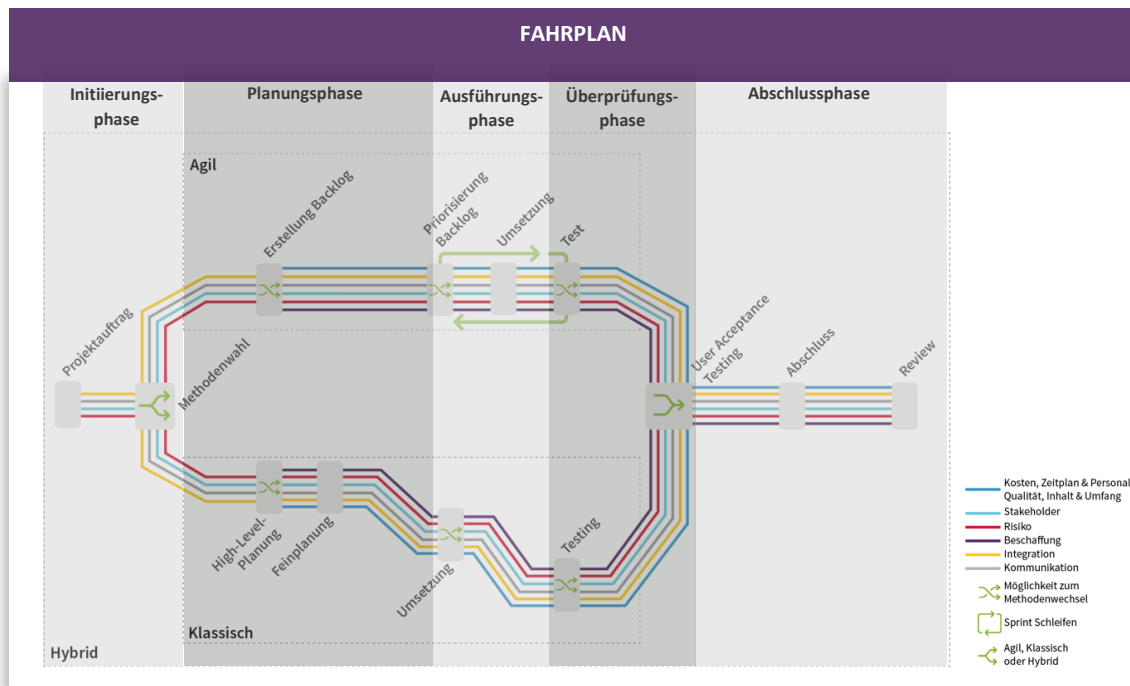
FAHRPLAN

Initiierungsphase

Planungsphase

Ausführungsphase

Überprüfungsphase

Abschlussphase

Agil

Erstellung Backlog

Priorisierung Backlog

Umsetzung

Test

Projektauftrag

Methodenwahl

User Acceptance Testing

Abschluss

Review

High-Level-Planung

Feinplanung

Umsetzung

Testing

Klassisch

Hybrid

Kosten, Zeitplan & Personal
Qualität, Inhalt & Umfang

Stakeholder

Risiko

Beschaffung

Integration

Kommunikation

Möglichkeit zum Methodenwechsel

Sprint Schleifen

Agil, Klassisch oder Hybrid